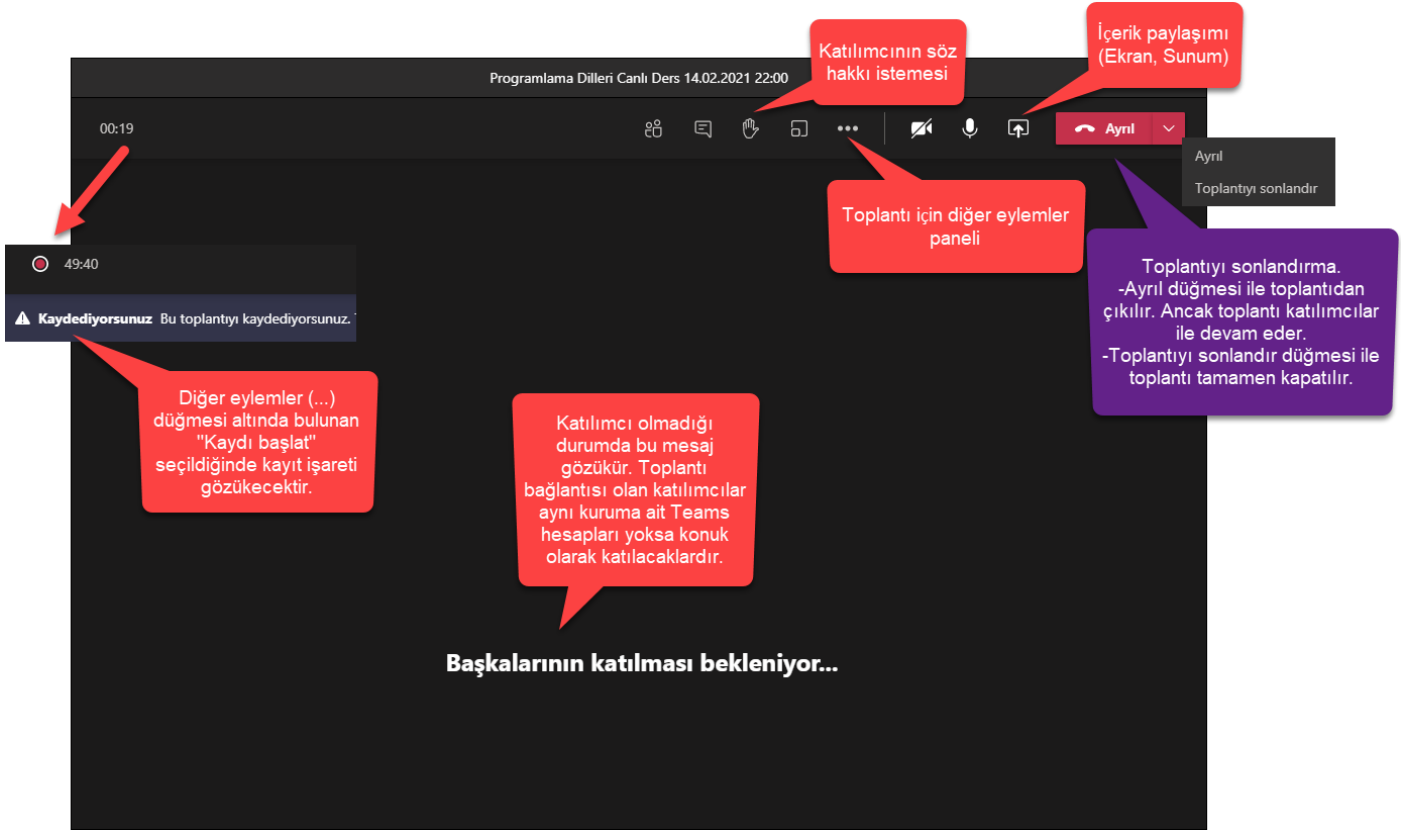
Programlama Dilleri Canlı Ders 14.02.2021 22:00

Katılımcının söz hakkı istemesi

İçerik paylaşımı (Ekran, Sunum)

00:19

Ayrıl

Ayrıl

Toplantıyı sonlandır

Toplantı için diğer eylemler paneli

49:40

Kaydediyorsunuz Bu toplantıyı kaydediyorsunuz. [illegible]

Toplantıyı sonlandırma.
-Ayrıl düğmesi ile toplantıdan çıkılır. Ancak toplantı katılımcılar ile devam eder.
-Toplantıyı sonlandır düğmesi ile toplantı tamamen kapatılır.

Diğer eylemler (...) düğmesi altında bulunan "Kaydı başlat" seçildiğinde kayıt işareti gözükecektir.

Katılımcı olmadığı durumda bu mesaj gözükür. Toplantı bağlantısı olan katılımcılar aynı kuruma ait Teams hesapları yoksa konuk olarak katılacaklardır.

Başkalarının katılması bekleniyor...